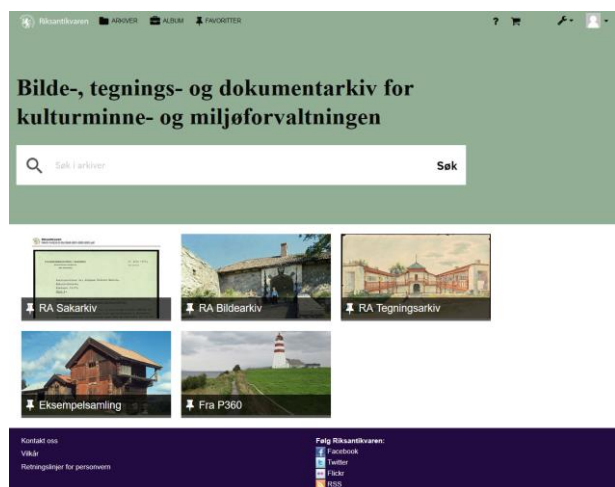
Riksantikvaren ARKIVER ALBUM FAVORITTER

?

Bilde-, tegnings- og dokumentarkiv for kulturminne- og miljøforvaltningen

Søk i arkiver

Søk

RA Sakarkiv

RA Bildearkiv

RA Tegningsarkiv

Eksempelsamling

Fra P360

Kontakt oss
Vilkår
Retningslinjer for personvern

Følg Riksantikvaren:
Facebook
Twitter
Flickr
RSS